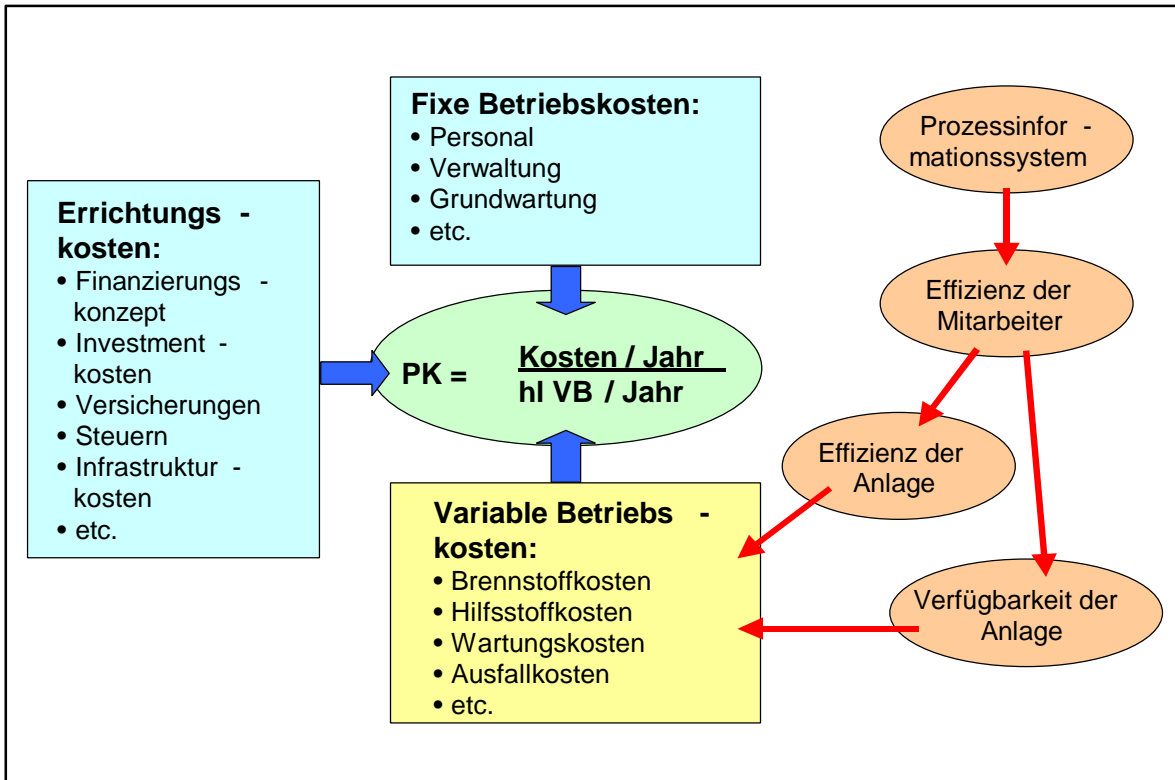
**Fixe Betriebskosten:**
- Personal
- Verwaltung
- Grundwartung
- etc.

Prozessinformationssystem

Effizienz der Mitarbeiter

**Errichtungskosten:**
- Finanzierungskonzept
- Investmentkosten
- Versicherungen
- Steuern
- Infrastrukturkosten
- etc.

PK = $\frac{\text{Kosten / Jahr}}{\text{hl VB / Jahr}}$

Effizienz der Anlage

**Variable Betriebskosten:**
- Brennstoffkosten
- Hilfsstoffkosten
- Wartungskosten
- Ausfallkosten
- etc.

Verfügbarkeit der Anlage